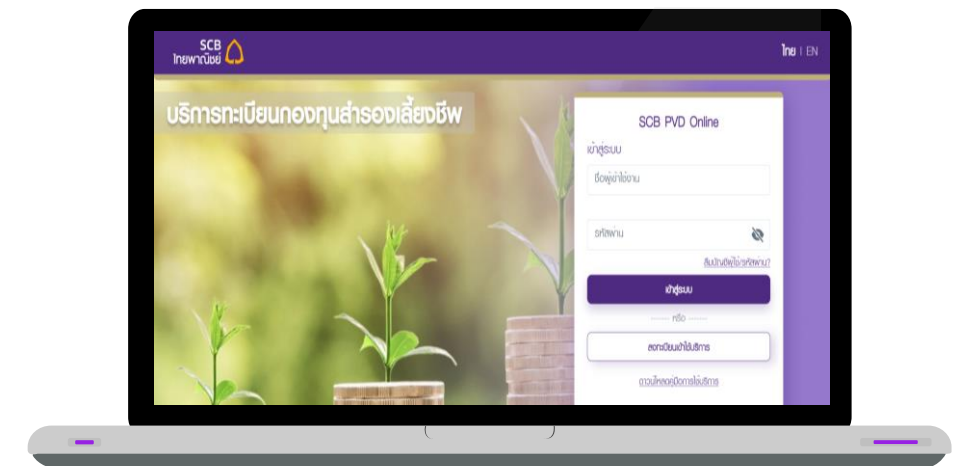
SCB
ไทยพาณิชย์

ไทย | EN

บริการทะเบียนกองทุนสำรองเลี้ยงชีพ

SCB PVD Online

เข้าสู่ระบบ

ชื่อผู้เข้าใช้งาน

รหัสผ่าน

ลืมบัญชีผู้ใช้/รหัสผ่าน?

เข้าสู่ระบบ

หรือ

ลงทะเบียนเข้าใช้บริการ

ดาวน์โหลดคู่มือการใช้บริการ